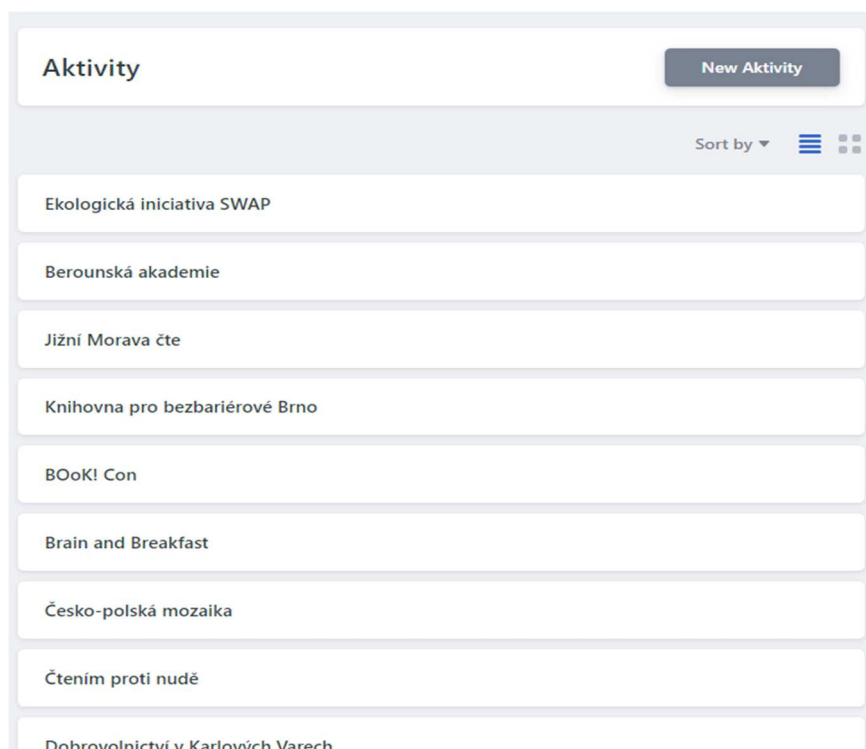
Aktivity

New Aktivity

Sort by ▾

Ekologická iniciativa SWAP

Berounská akademie

Jižní Morava čte

Knihovna pro bezbariérové Brno

BOoK! Con

Brain and Breakfast

Česko-polská mozaika

Čtením proti nudě

Dobrovolnictví v Karlových Varech